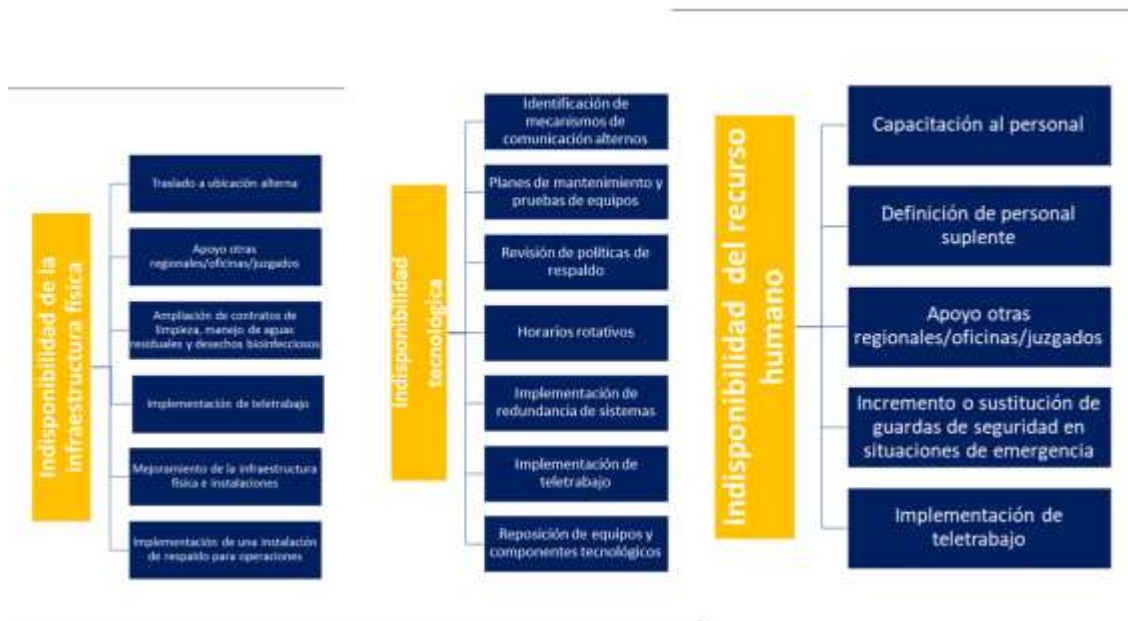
Indisponibilidad de la infraestructura física

Traslado a ubicación alterna

Apoyo otras regionales/oficinas/juzgados

Ampliación de contratos de limpieza, manejo de aguas residuales y desechos bioinfecciosos

Implementación de teletrabajo

Mejoramiento de la infraestructura física e instalaciones

Implementación de una instalación de respaldo para operaciones

Indisponibilidad tecnológica

Identificación de mecanismos de comunicación alternos

Planes de mantenimiento y pruebas de equipos

Revisión de políticas de respaldo

Horarios rotativos

Implementación de redundancia de sistemas

Implementación de teletrabajo

Reposición de equipos y componentes tecnológicos

Indisponibilidad del recurso humano

Capacitación al personal

Definición de personal suplente

Apoyo otras regionales/oficinas/juzgados

Incremento o sustitución de guardas de seguridad en situaciones de emergencia

Implementación de teletrabajo